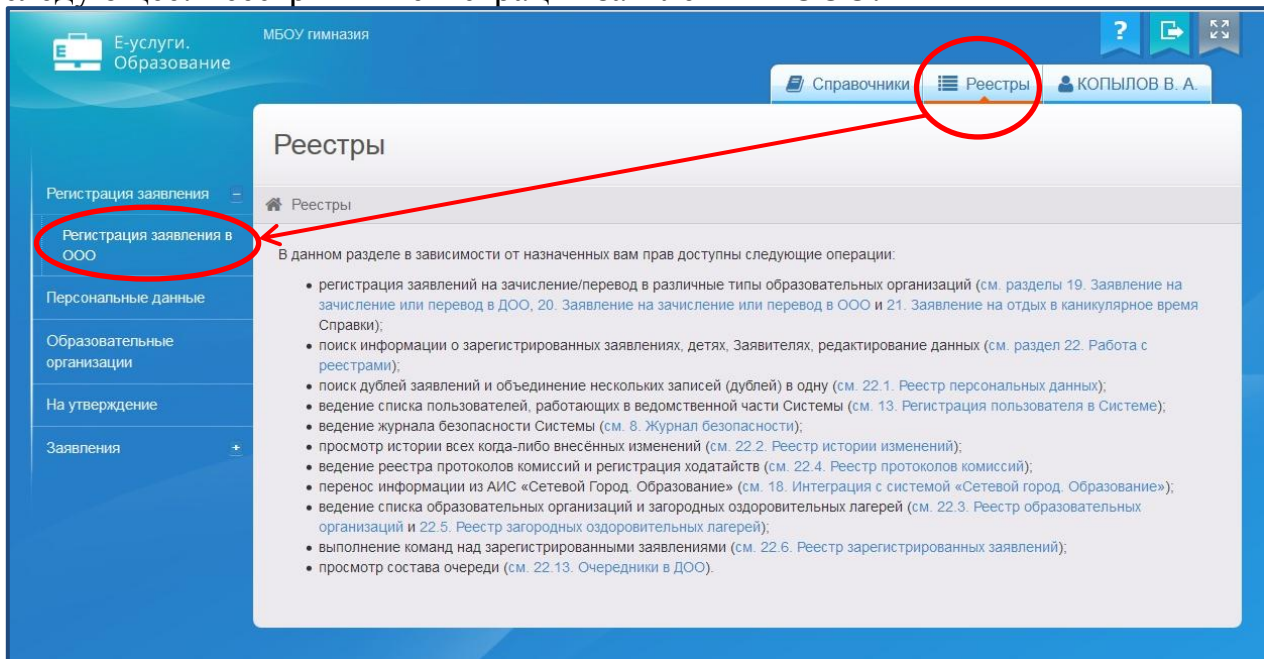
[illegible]

Е-услуги. Образование

МБОУ гимназия

?

Справочники
Реестры
КОПЫЛОВ В. А.

Реестры

Регистрация заявления −
Регистрация заявления в ООО
Персональные данные
Образовательные организации
На утверждение
Заявления +

Реестры

В данном разделе в зависимости от назначенных вам прав доступны следующие операции:

• регистрация заявлений на зачисление/перевод в различные типы образовательных организаций (см. разделы 19. Заявление на зачисление или перевод в ДОО, 20. Заявление на зачисление или перевод в ООО и 21. Заявление на отдых в каникулярное время Справки);
• поиск информации о зарегистрированных заявлениях, детях, Заявителях, редактирование данных (см. раздел 22. Работа с реестрами);
• поиск дублей заявлений и объединение нескольких записей (дублей) в одну (см. 22.1. Реестр персональных данных);
• ведение списка пользователей, работающих в ведомственной части Системы (см. 13. Регистрация пользователя в Системе);
• ведение журнала безопасности Системы (см. 8. Журнал безопасности);
• просмотр истории всех когда-либо внесённых изменений (см. 22.2. Реестр истории изменений);
• ведение реестра протоколов комиссий и регистрация ходатайств (см. 22.4. Реестр протоколов комиссий);
• перенос информации из АИС «Сетевой Город. Образование» (см. 18. Интеграция с системой «Сетевой город. Образование»);
• ведение списка образовательных организаций и загородных оздоровительных лагерей (см. 22.3. Реестр образовательных организаций и 22.5. Реестр загородных оздоровительных лагерей);
• выполнение команд над зарегистрированными заявлениями (см. 22.6. Реестр зарегистрированных заявлений);
• просмотр состава очереди (см. 22.13. Очередники в ДОО).